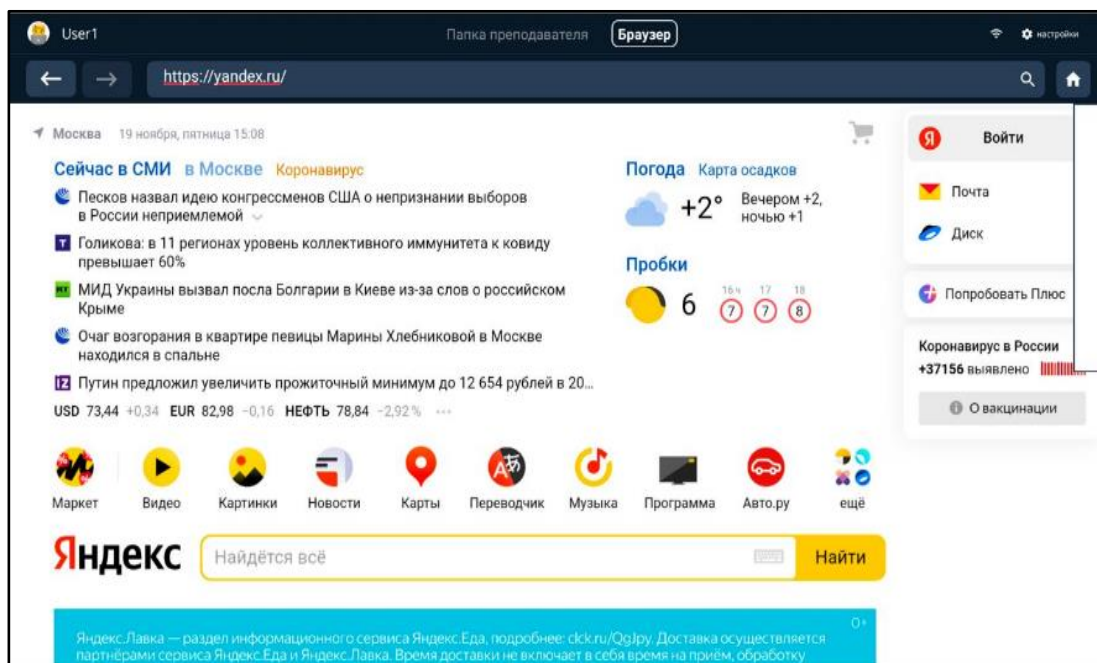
User1

Папка преподавателя Браузер

настройки

https://yandex.ru/

Москва 19 ноября, пятница 15:08

Сейчас в СМИ в Москве Коронавирус

Песков назвал идею конгрессменов США о непризнании выборов в России неприемлемой

Голикова: в 11 регионах уровень коллективного иммунитета к ковиду превышает 60%

МИД Украины вызвал посла Болгарии в Киеве из-за слов о российском Крыме

Очаг возгорания в квартире певицы Марины Хлебниковой в Москве находился в спальне

Путин предложил увеличить прожиточный минимум до 12 654 рублей в 20...

USD 73,44 +0,34 EUR 82,98 −0,16 НЕФТЬ 78,84 −2,92%

Погода Карта осадков

+2° Вечером +2, ночью +1

Пробки

6

16ч 17 18

7 7 8

Войти

Почта

Диск

Попробовать Плюс

Коронавирус в России

+37156 выявлено

О вакцинации

Маркет Видео Картинки Новости Карты Переводчик Музыка Программа Авто.ру ещё

Яндекс Найдётся всё Найти

Яндекс.Лавка — раздел информационного сервиса Яндекс.Еда, подробнее: clck.ru/QgJpy. Доставка осуществляется партнёрами сервиса Яндекс.Еда и Яндекс.Лавка. Время доставки не включает в себя время на приём, обработку

0+